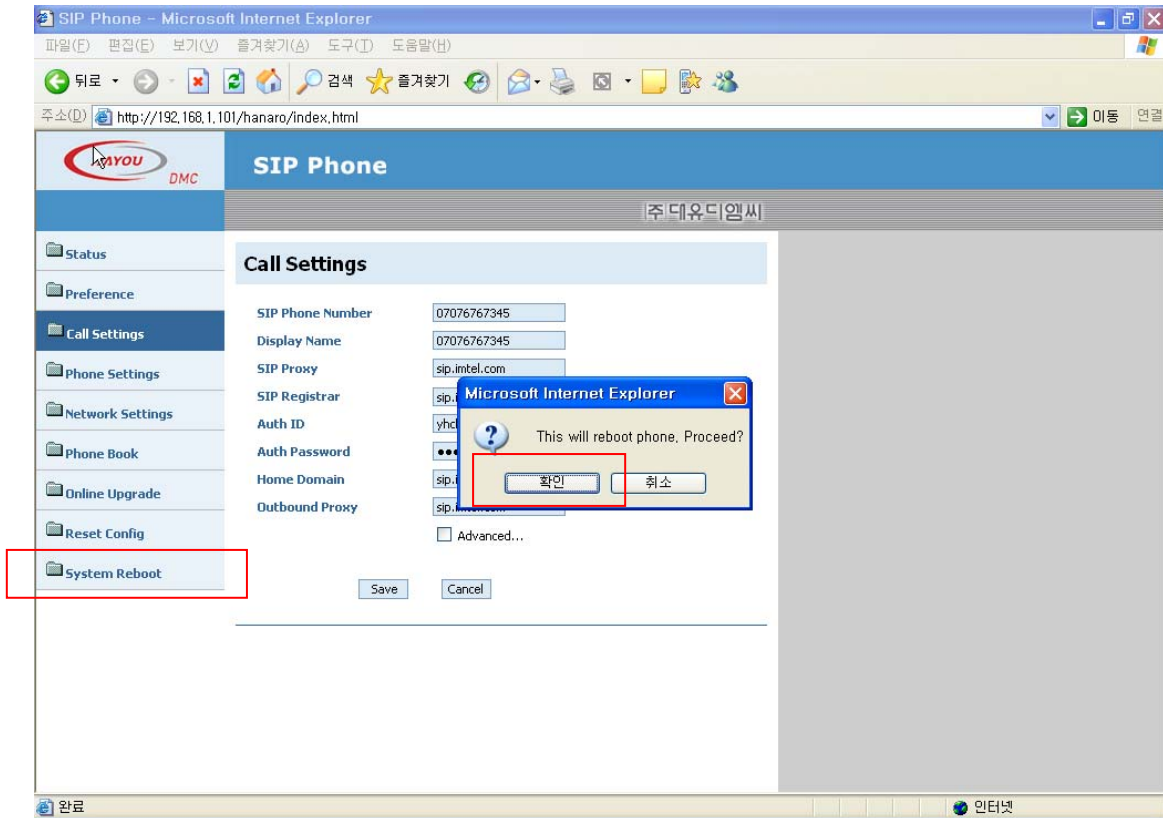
SIP Phone - Microsoft Internet Explorer

파일(F) 편집(E) 보기(V) 즐겨찾기(A) 도구(T) 도움말(H)

뒤로 검색 즐겨찾기

주소(D) http://192.168.1.101/hanaro/index.html 이동 연결

YOU DMC

SIP Phone

주 대유디엠씨

Status
Preference
Call Settings
Phone Settings
Network Settings
Phone Book
Online Upgrade
Reset Config
System Reboot

Call Settings

| | |
|---|---|
| SIP Phone Number | 07076767345 |
| Display Name | 07076767345 |
| SIP Proxy | sip.imtel.com |
| SIP Registrar | sip.i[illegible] |
| Auth ID | yhcl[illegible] |
| Auth Password | ••• |
| Home Domain | sip.i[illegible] |
| Outbound Proxy | sip.i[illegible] |

Advanced...

Save Cancel

Microsoft Internet Explorer

This will reboot phone. Proceed?

확인 취소

완료

인터넷